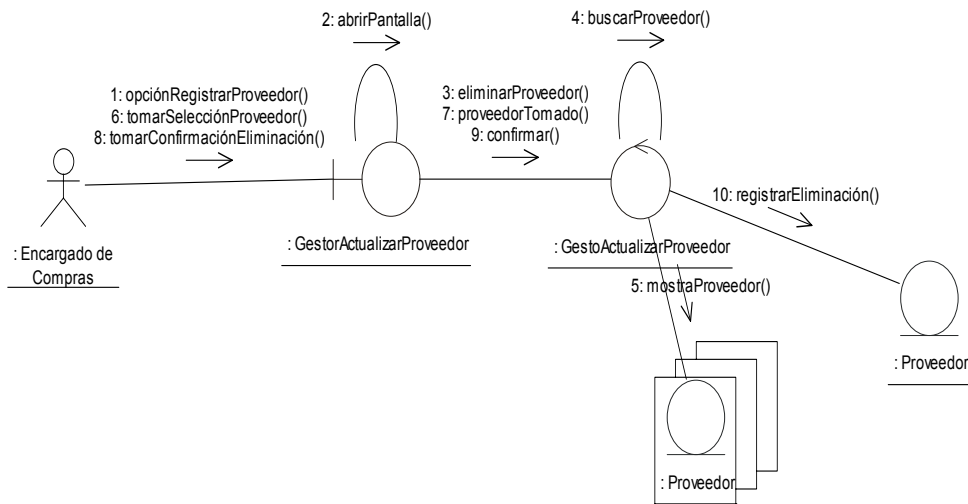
2: abrirPantalla()

4: buscarProveedor()

1: opciónRegistrarProveedor()
6: tomarSelecciónProveedor()
8: tomarConfirmaciónEliminación()

3: eliminarProveedor()
7: proveedorTomado()
9: confirmar()

10: registrarEliminación()

: Encargado de Compras

: GestorActualizarProveedor

: GestoActualizarProveedor

5: mostraProveedor()

: Proveedor

: Proveedor